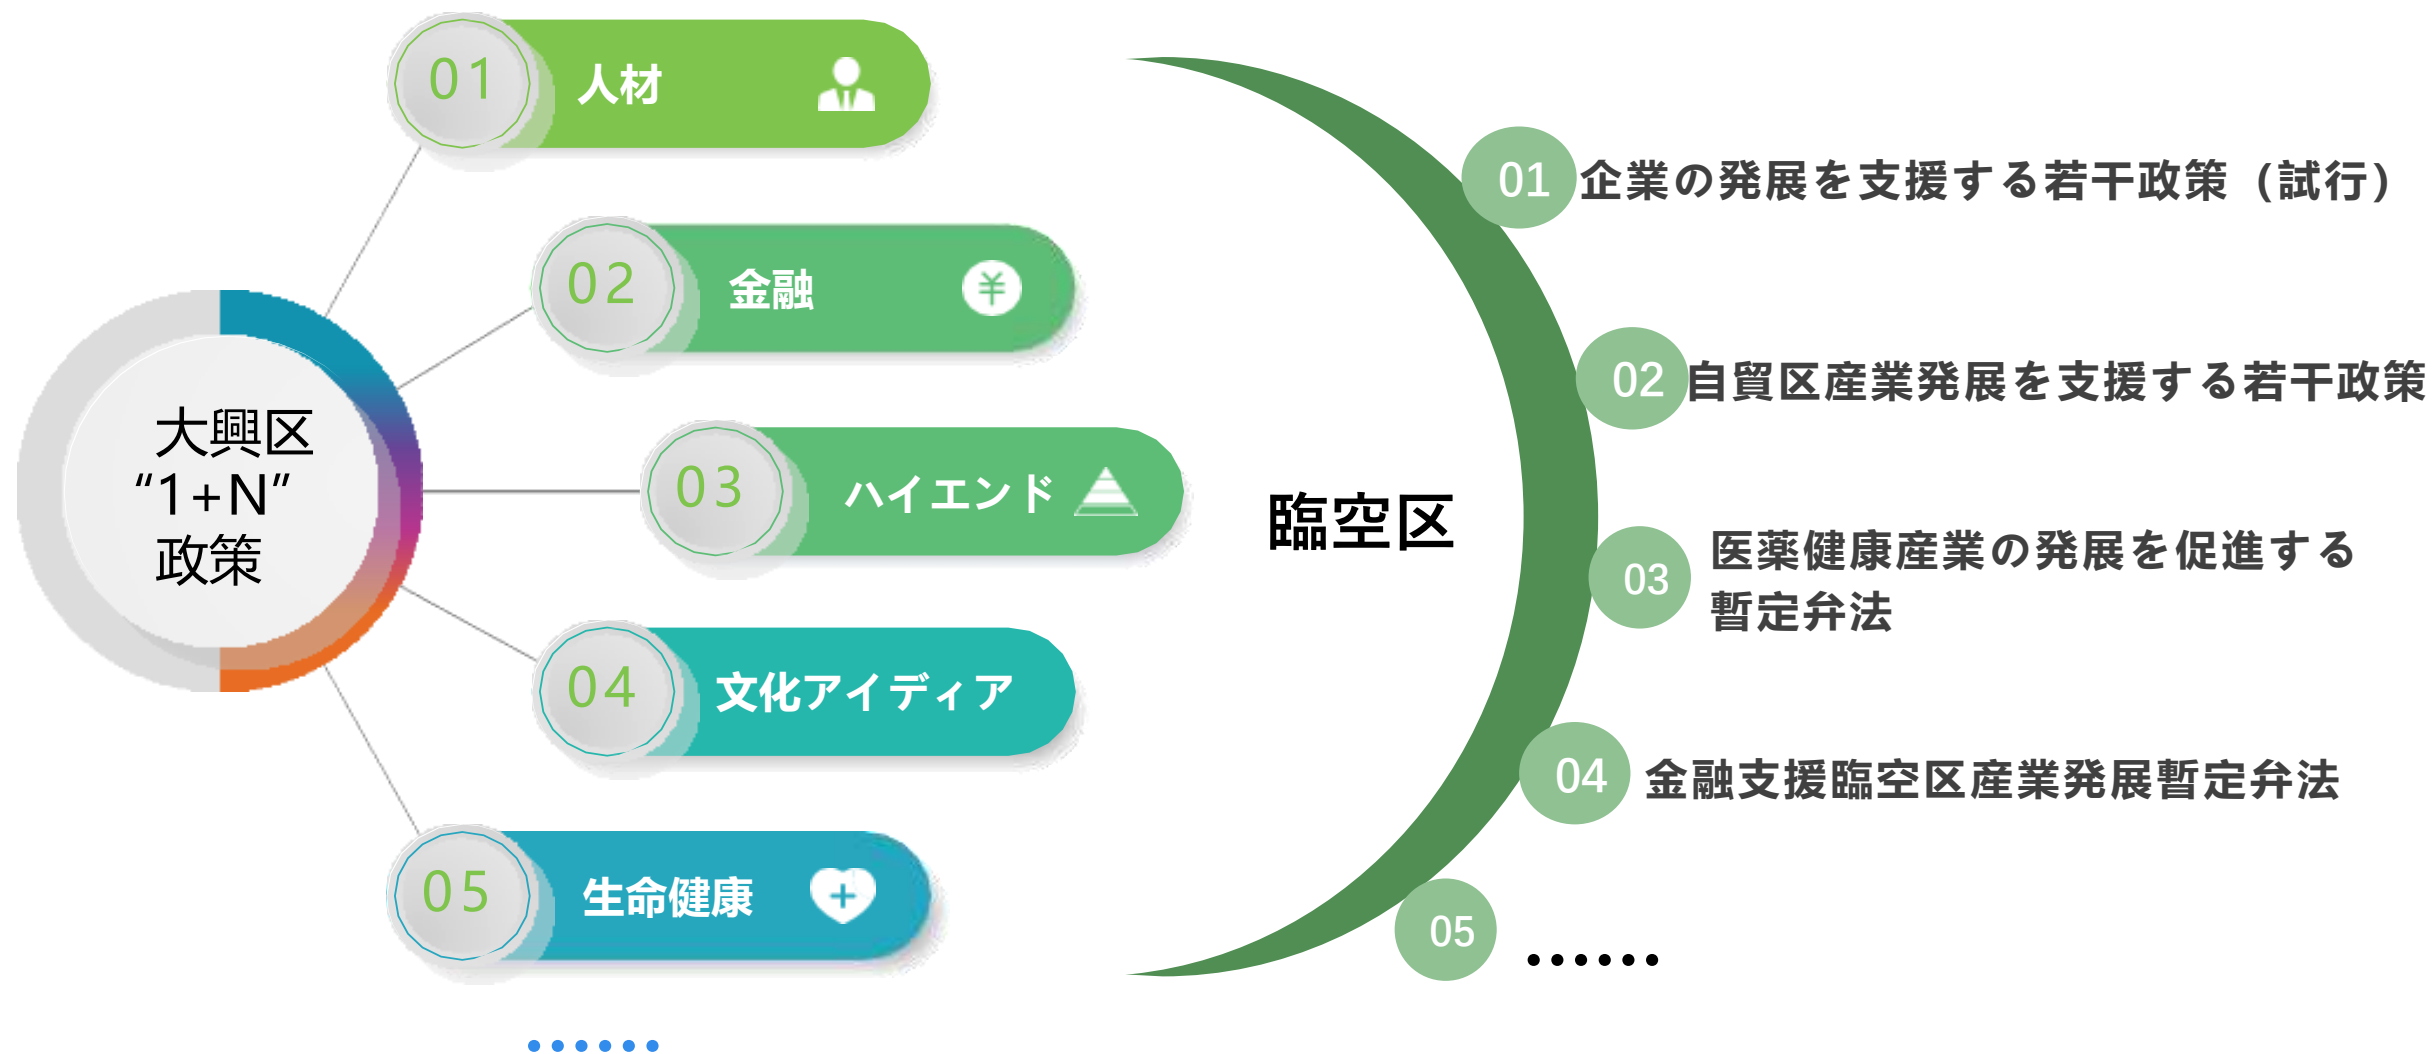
大興区
“1+N”
政策

01 人材

02 金融

03 ハイエンド

04 文化アイディア

05 生命健康

……

臨空区

01 企業の発展を支援する若干政策（試行）

02 自貿区産業発展を支援する若干政策

03 医薬健康産業の発展を促進する暫定弁法

04 金融支援臨空区産業発展暫定弁法

05 ……